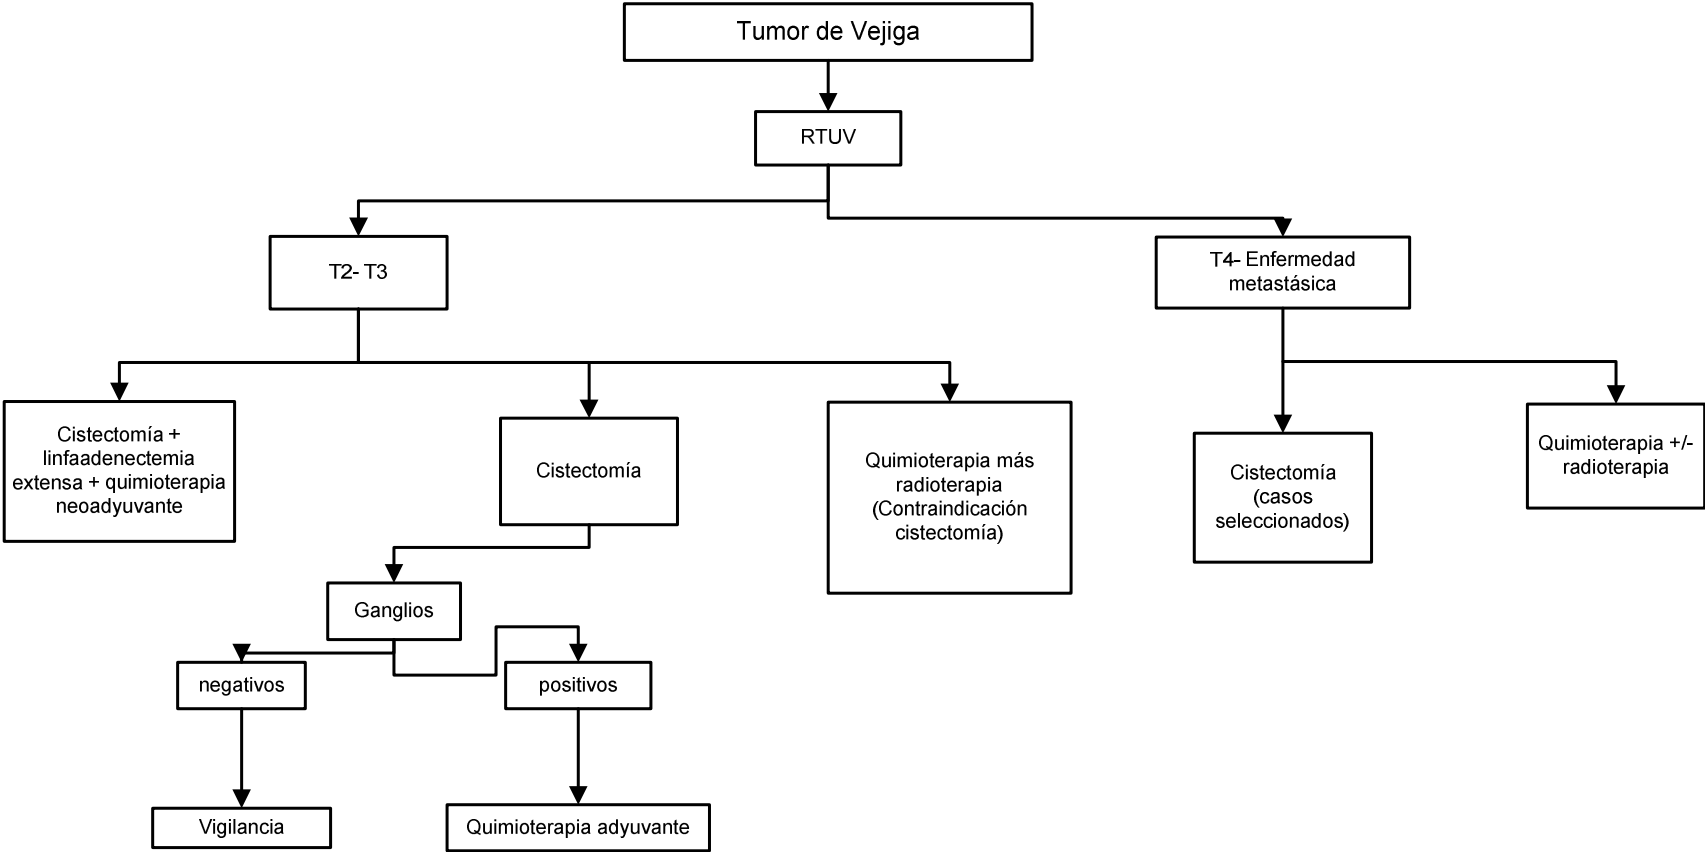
Tumor de Vejiga

RTUV

T2- T3

T4- Enfermedad metastásica

Cistectomía + linfaadenectemia extensa + quimioterapia neoadyuvante

Cistectomía

Quimioterapia más radioterapia (Contraindicación cistectomía)

Cistectomía (casos seleccionados)

Quimioterapia +/- radioterapia

Ganglios

negativos

positivos

Vigilancia

Quimioterapia adyuvante